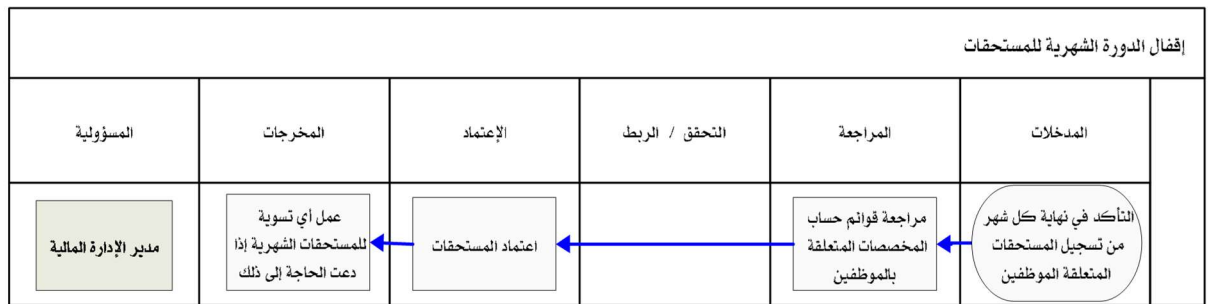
إقفال الدورة الشهرية للمستحقات

| | المدخلات | المراجعة | التحقق / الربط | الإعتماد | المخرجات | المسؤولية |
|---|---|---|---|---|---|---|
| | التأكد في نهاية كل شهر من تسجيل المستحقات المتعلقة الموظفين | مراجعة قوائم حساب المخصصات المتعلقة بالموظفين | | اعتماد المستحقات | عمل أي تسوية للمستحقات الشهرية إذا دعت الحاجة إلى ذلك | مدير الإدارة المالية |